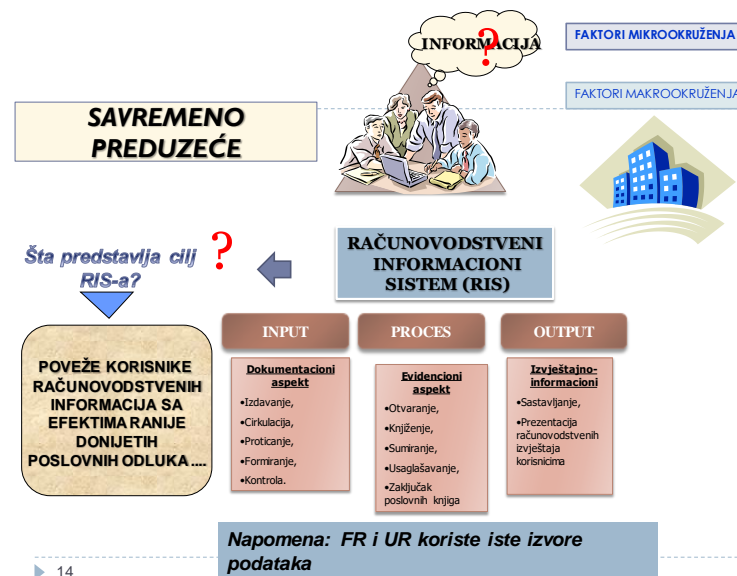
INFORMACIJA ?

FAKTORI MIKROOKRUŽENJA

FAKTORI MAKROOKRUŽENJA

SAVREMENO PREDUZEĆE

Šta predstavlja cilj RIS-a?

?

RAČUNOVODSTVENI INFORMACIONI SISTEM (RIS)

POVEŽE KORISNIKE RAČUNOVODSTVENIH INFORMACIJA SA EFEKTIMA RANIJE DONIJETIH POSLOVNIH ODLUKA....

INPUT

Dokumentacioni aspekt

•Izdavanje,

•Cirkulacija,

•Proticanje,

•Formiranje,

•Kontrola.

PROCES

Evidencioni aspekt

•Otvaranje,

•Knjiženje,

•Sumiranje,

•Usaglašavanje,

•Zaključak poslovnih knjiga

OUTPUT

Izvještajno-informacioni

•Sastavljanje,

•Prezentacija računovodstvenih izvještaja korisnicima

Napomena: FR i UR koriste iste izvore podataka

14